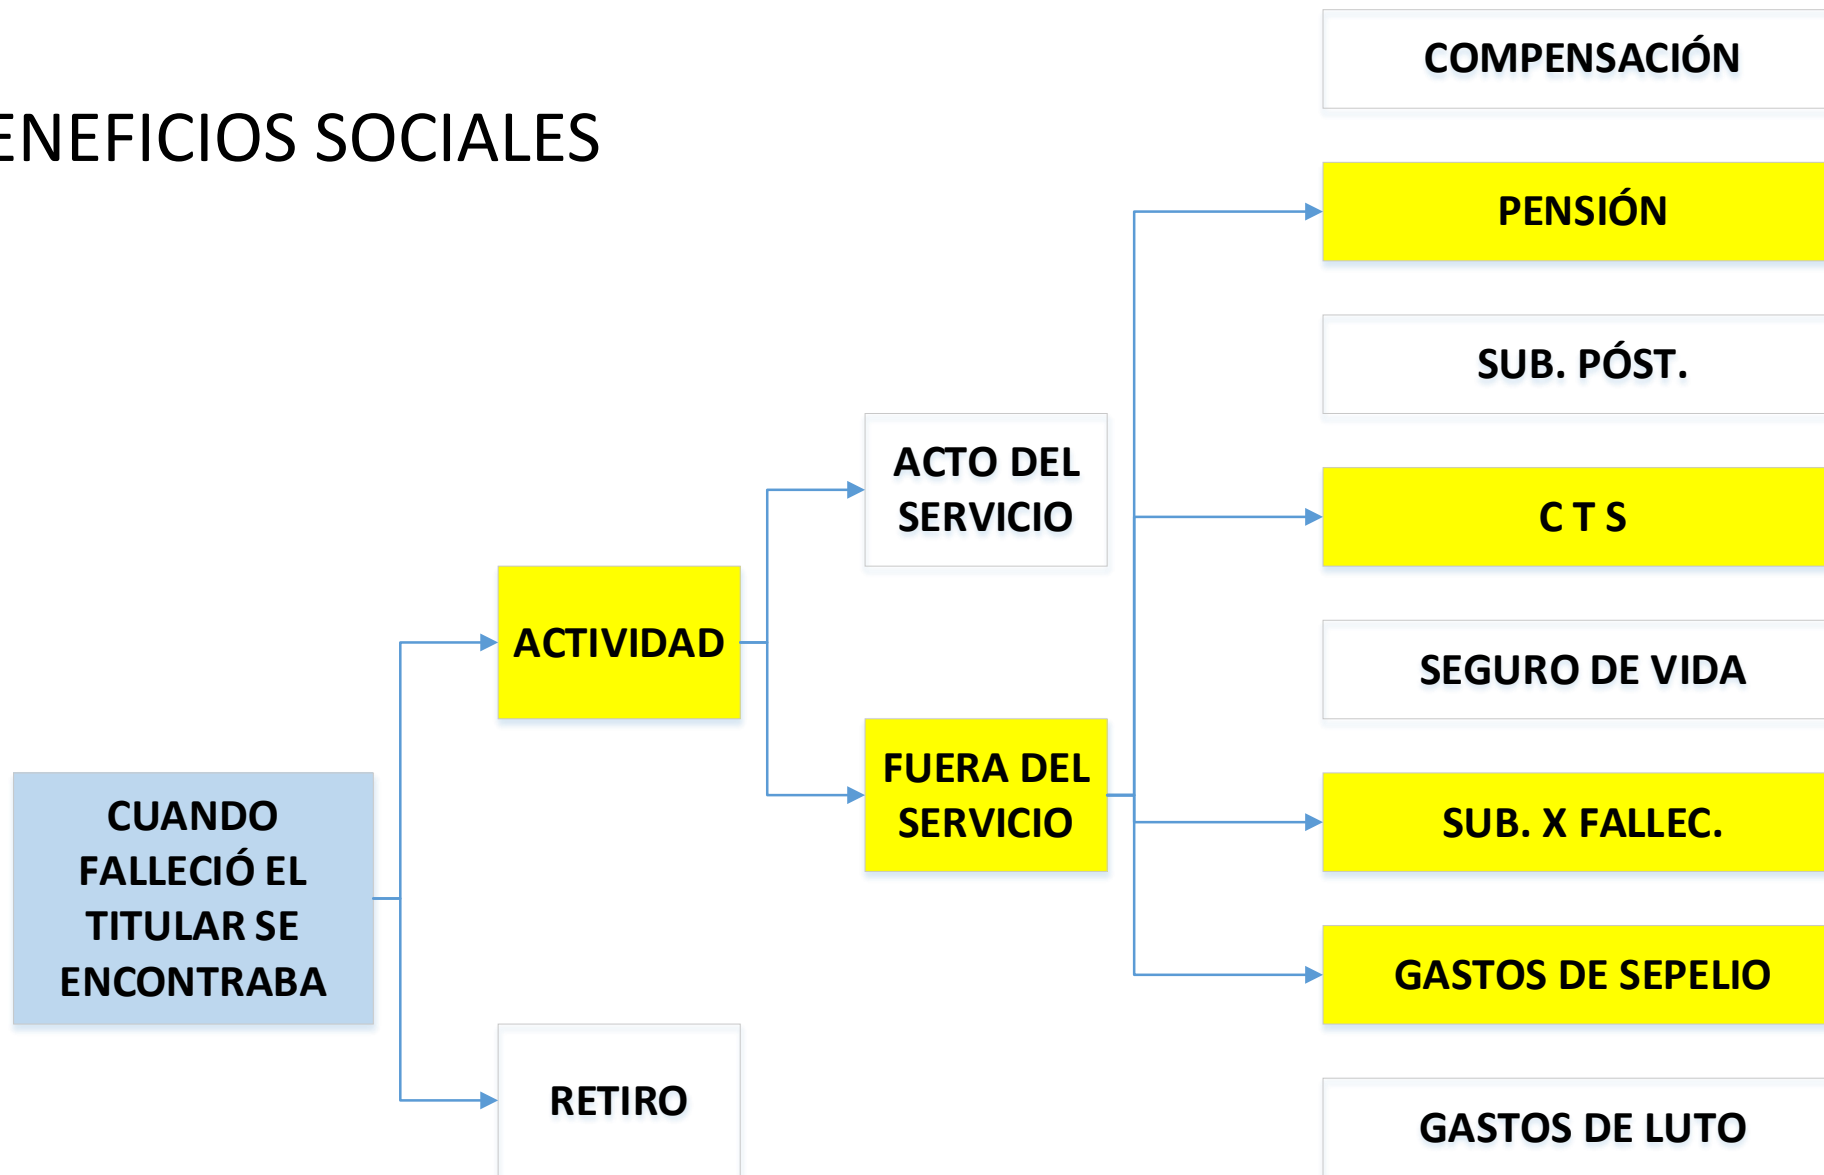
ENEFICIOS SOCIALES

CUANDO FALLECIÓ EL TITULAR SE ENCONTRABA

ACTIVIDAD

RETIRO

ACTO DEL SERVICIO

FUERA DEL SERVICIO

COMPENSACIÓN

PENSIÓN

SUB. PÓST.

C T S

SEGURO DE VIDA

SUB. X FALLEC.

GASTOS DE SEPELIO

GASTOS DE LUTO